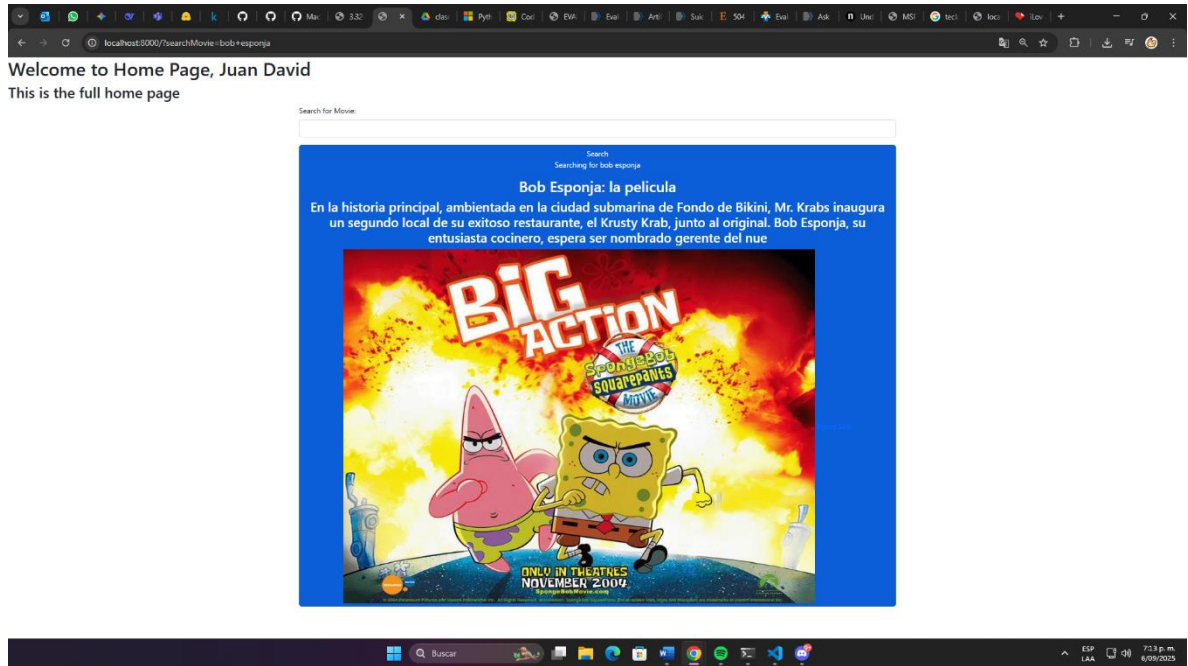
Mac | 3.32 | clas | Pyth | Cod | EVA | Eval | Arti | Suic | 504 | Eval | Ask | Unc | MSI | tecl | loca | iLov

localhost:8000/?searchMovie=bob+esponja

Welcome to Home Page, Juan David
This is the full home page

Search for Movie:

Search
Searching for bob esponja

Bob Esponja: la pelicula
En la historia principal, ambientada en la ciudad submarina de Fondo de Bikini, Mr. Krabs inaugura un segundo local de su exitoso restaurante, el Krusty Krab, junto al original. Bob Esponja, su entusiasta cocinero, espera ser nombrado gerente del nue

BIG ACTION
THE SpongeBob SquarePants MOVIE
ONLY IN THEATRES
NOVEMBER 2004
SpongeBobMovie.com

Buscar
ESP LAA
7:13 p. m.
6/09/2025